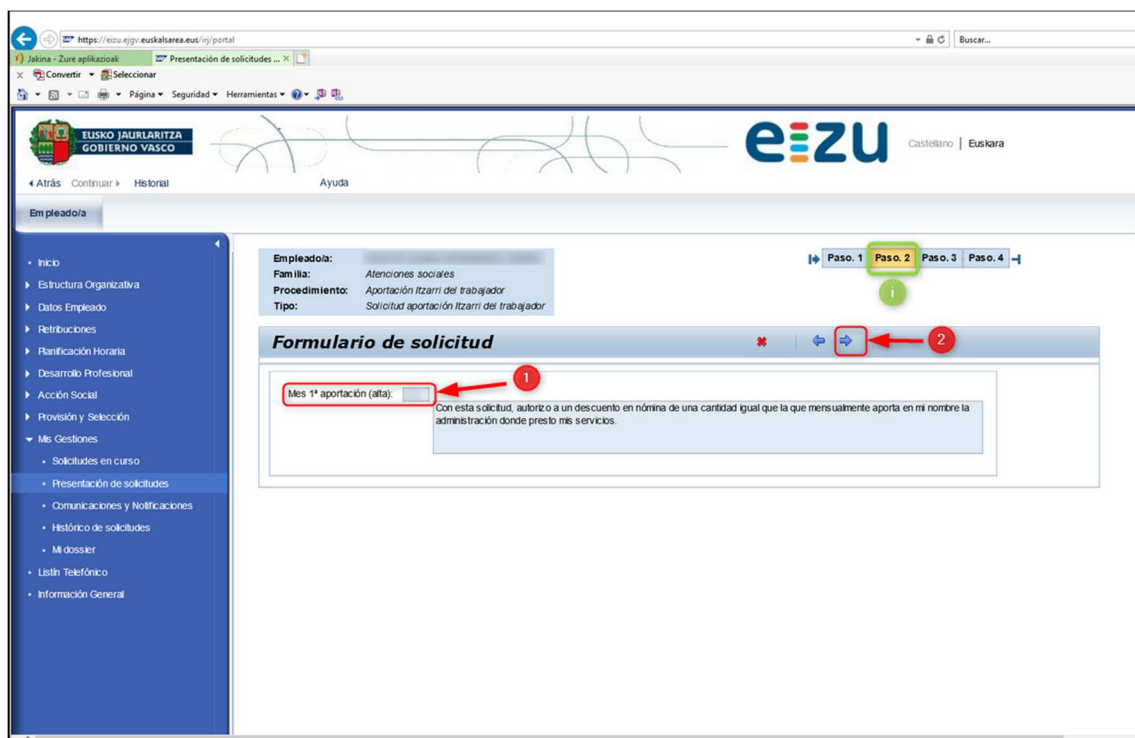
https://eizu.ejgv.euskalsarea.eus/irj/portal
Buscar...
Jakina - Zure aplikazioak
Presentación de solicitudes ...
Convertir Seleccionar
Página Seguridad Herramientas

EUSKO JAURLARITZA
GOBIERNO VASCO

eizu

Castellano | Euskara

Atrás Continuar Historial
Ayuda

Empleado/a

Inicio
Estructura Organizativa
Datos Empleado
Retribuciones
Planificación Horaria
Desarrollo Profesional
Acción Social
Provisión y Selección
Mis Gestiones
Solicitudes en curso
Presentación de solicitudes
Comunicaciones y Notificaciones
Histórico de solicitudes
Mi dossier
Listín Telefónico
Información General

Empleado/a: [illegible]
Familia: Atenciones sociales
Procedimiento: Aportación Itzarri del trabajador
Tipo: Solicitud aportación Itzarri del trabajador

Paso. 1 Paso. 2 Paso. 3 Paso. 4

i

Formulario de solicitud

2

1

Mes 1ª aportación (alta):

Con esta solicitud, autorizo a un descuento en nómina de una cantidad igual que la que mensualmente aporta en mi nombre la administración donde presto mis servicios.